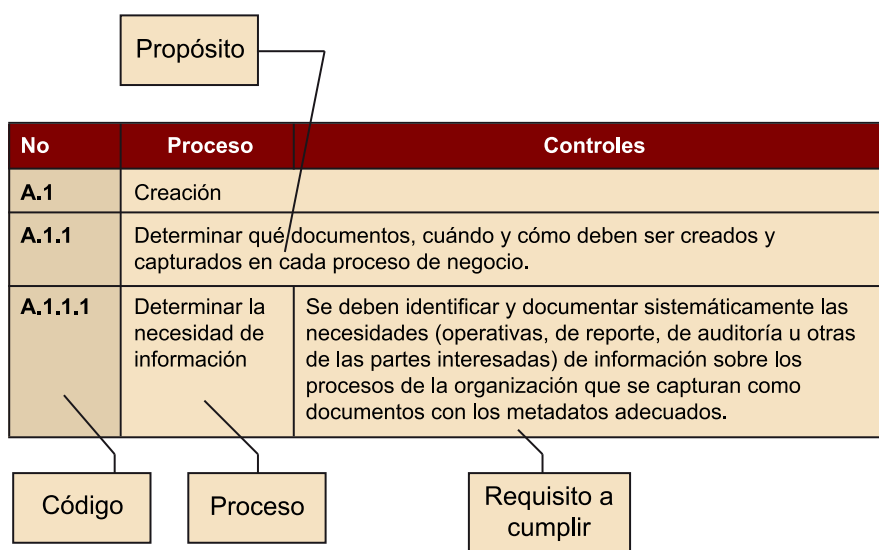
Propósito

| No | Proceso | Controles |
|---|---|---|
| A.1 | Creación | |
| A.1.1 | Determinar qué documentos, cuándo y cómo deben ser creados y capturados en cada proceso de negocio. | |
| A.1.1.1 | Determinar la necesidad de información | Se deben identificar y documentar sistemáticamente las necesidades (operativas, de reporte, de auditoría u otras de las partes interesadas) de información sobre los procesos de la organización que se capturan como documentos con los metadatos adecuados. |

Código

Proceso

Requisito a cumplir